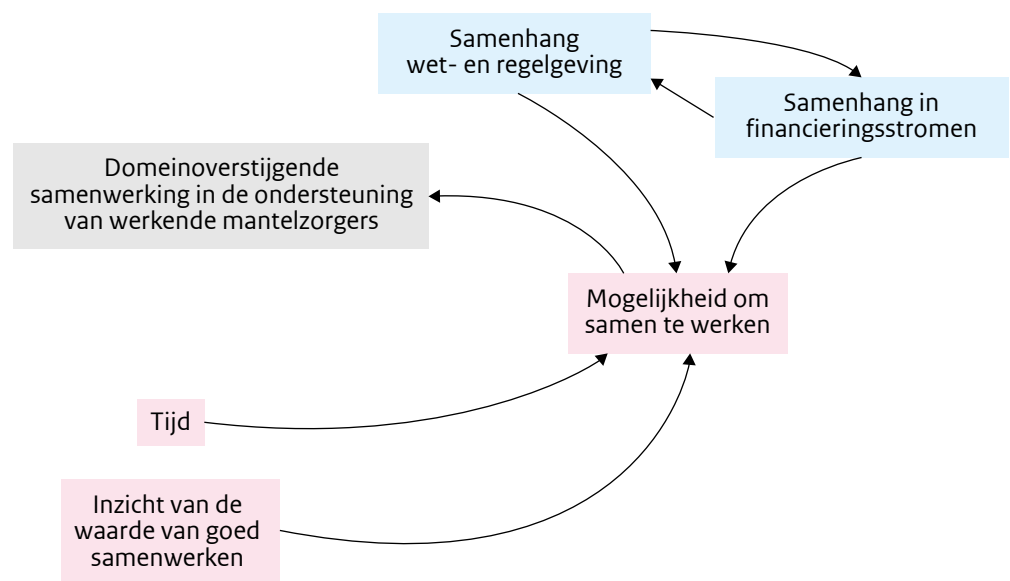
Samenhang wet- en regelgeving

Samenhang in financieringsstromen

Domeinoverstijgende samenwerking in de ondersteuning van werkende mantelzorgers

Mogelijkheid om samen te werken

Tijd

Inzicht van de waarde van goed samenwerken